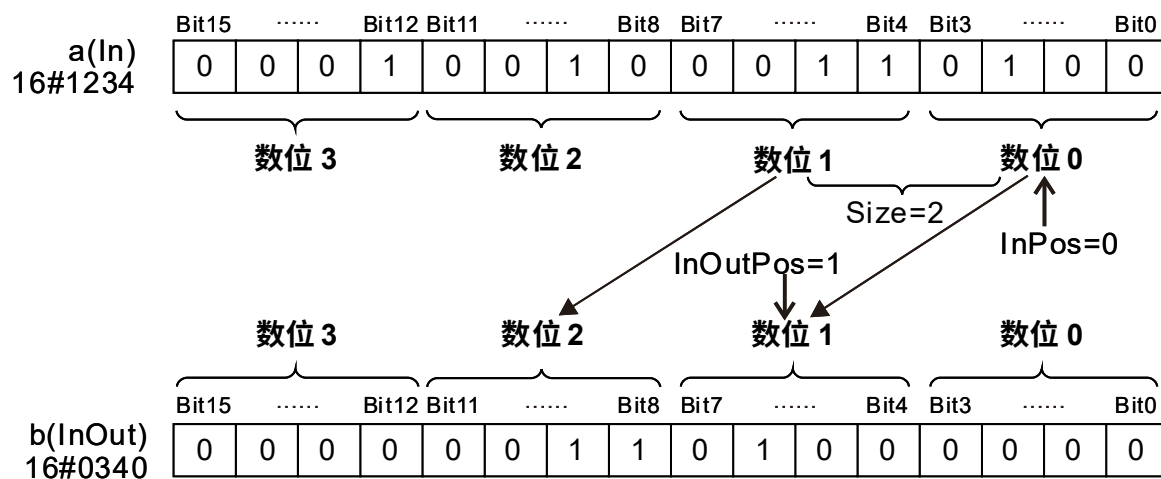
a(In)
16#1234

| Bit15 | …… | | Bit12 | Bit11 | …… | | Bit8 | Bit7 | …… | | Bit4 | Bit3 | …… | | Bit0 |
|---|---|---|---|---|---|---|---|---|---|---|---|---|---|---|---|
| 0 | 0 | 0 | 1 | 0 | 0 | 1 | 0 | 0 | 0 | 1 | 1 | 0 | 1 | 0 | 0 |

数位 3 数位 2 数位 1 数位 0

Size=2

InPos=0

InOutPos=1

数位 3 数位 2 数位 1 数位 0

b(InOut)
16#0340

| Bit15 | …… | | Bit12 | Bit11 | …… | | Bit8 | Bit7 | …… | | Bit4 | Bit3 | …… | | Bit0 |
|---|---|---|---|---|---|---|---|---|---|---|---|---|---|---|---|
| 0 | 0 | 0 | 0 | 0 | 0 | 1 | 1 | 0 | 1 | 0 | 0 | 0 | 0 | 0 | 0 |